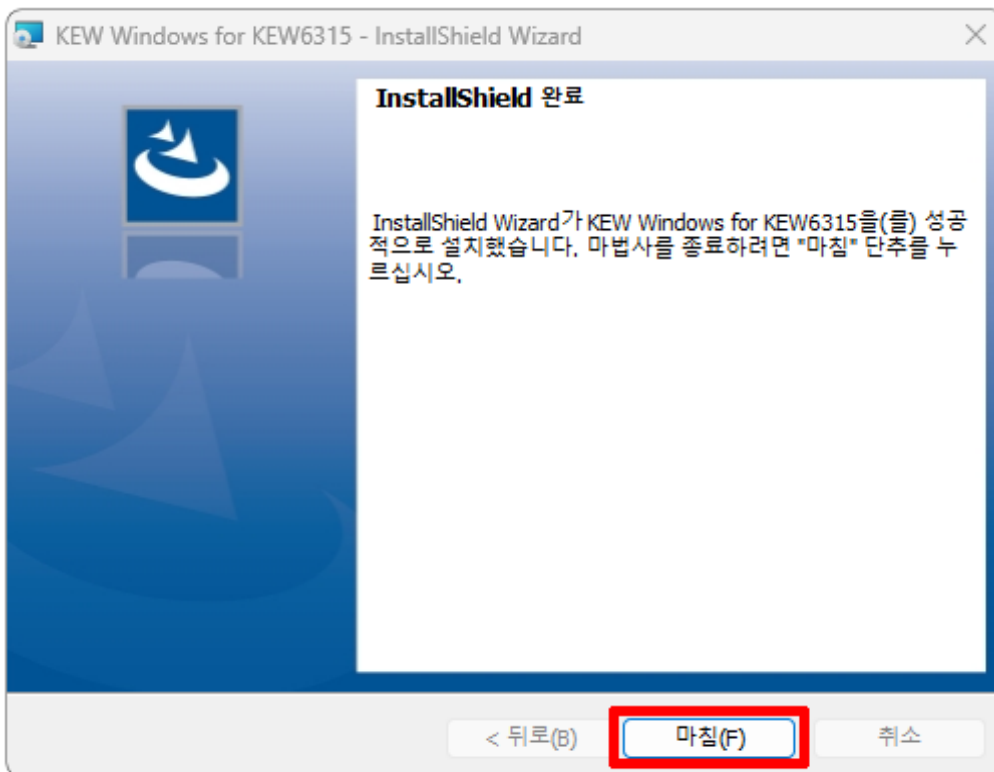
KEW Windows for KEW6315 - InstallShield Wizard

InstallShield 완료

InstallShield Wizard가 KEW Windows for KEW6315을(를) 성공적으로 설치했습니다. 마법사를 종료하려면 "마침" 단추를 누르십시오.

< 뒤로(B)
마침(F)
취소